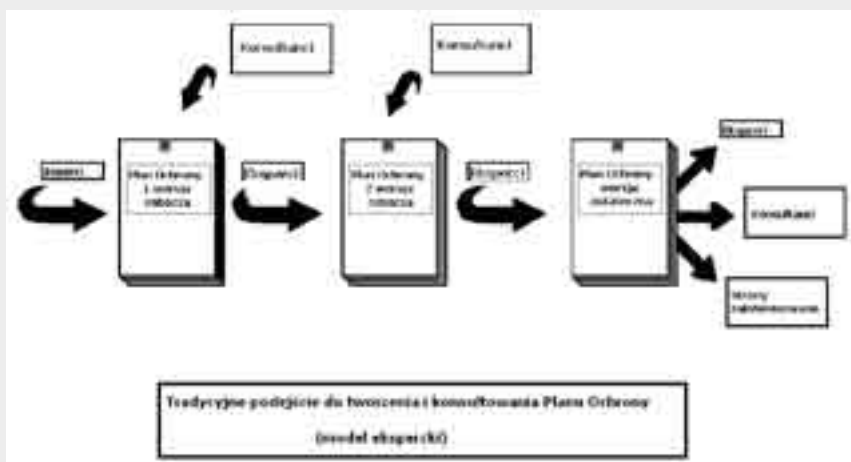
Konsultanci

Konsultanci

Eksperci

Plan Ochrony 1 wersja robocza

Eksperci

Plan Ochrony 2 wersja robocza

Eksperci

Plan Ochrony wersja ostateczna

Eksperci

Konsultanci

Strony zainteresowane

Tradycyjne podejście do tworzenia i konsultowania Planu Ochrony

(model ekspercki)